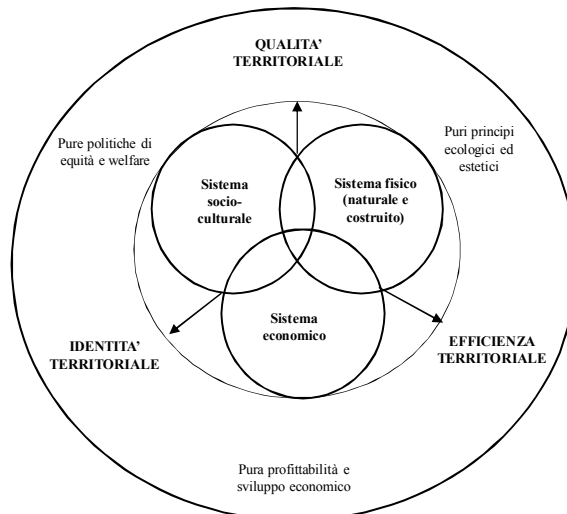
QUALITA' TERRITORIALE

Pure politiche di equità e welfare

Puri principi ecologici ed estetici

Sistema socio-culturale

Sistema fisico (naturale e costruito)

Sistema economico

IDENTITA' TERRITORIALE

EFFICIENZA TERRITORIALE

Pura profittabilità e sviluppo economico